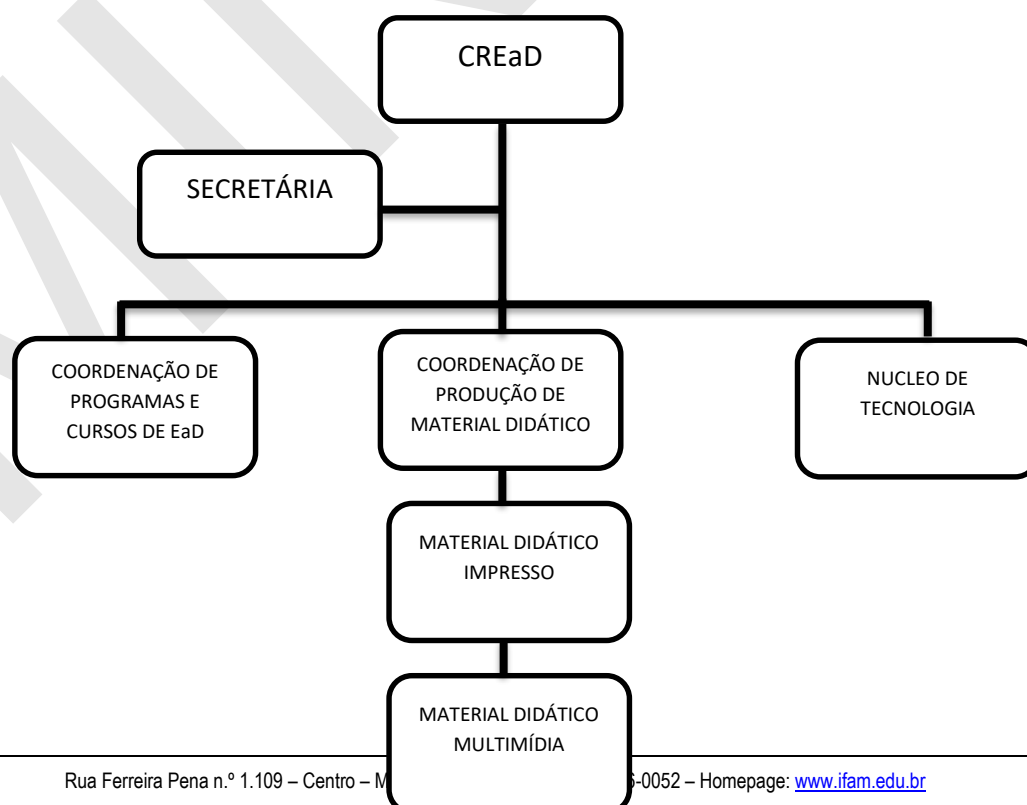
CREaD

SECRETÁRIA

COORDENAÇÃO DE PROGRAMAS E CURSOS DE EaD

COORDENAÇÃO DE PRODUÇÃO DE MATERIAL DIDÁTICO

NUCLEO DE TECNOLOGIA

MATERIAL DIDÁTICO IMPRESSO

MATERIAL DIDÁTICO MULTIMÍDIA

Rua Ferreira Pena n.º 1.109 – Centro – M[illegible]-0052 – Homepage: www.ifam.edu.br